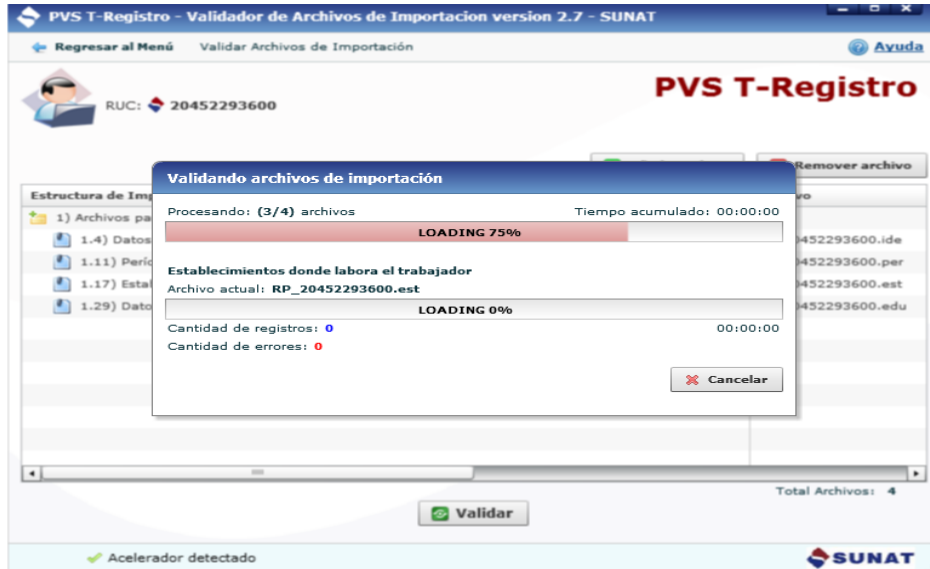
PVS T-Registro - Validador de Archivos de Importacion version 2.7 - SUNAT

Regresar al Menú Validar Archivos de Importación

Ayuda

PVS T-Registro

RUC: 20452293600

Remover archivo

Estructura de Imp

1) Archivos pa

1.4) Datos

1.11) Perío

1.17) Esta

1.29) Dato

vo

0452293600.ide

0452293600.per

0452293600.est

0452293600.edu

Validando archivos de importación

Procesando: (3/4) archivos

Tiempo acumulado: 00:00:00

LOADING 75%

Establecimientos donde labora el trabajador

Archivo actual: RP_20452293600.est

LOADING 0%

Cantidad de registros: 0

00:00:00

Cantidad de errores: 0

Cancelar

Total Archivos: 4

Validar

Acelerador detectado

SUNAT